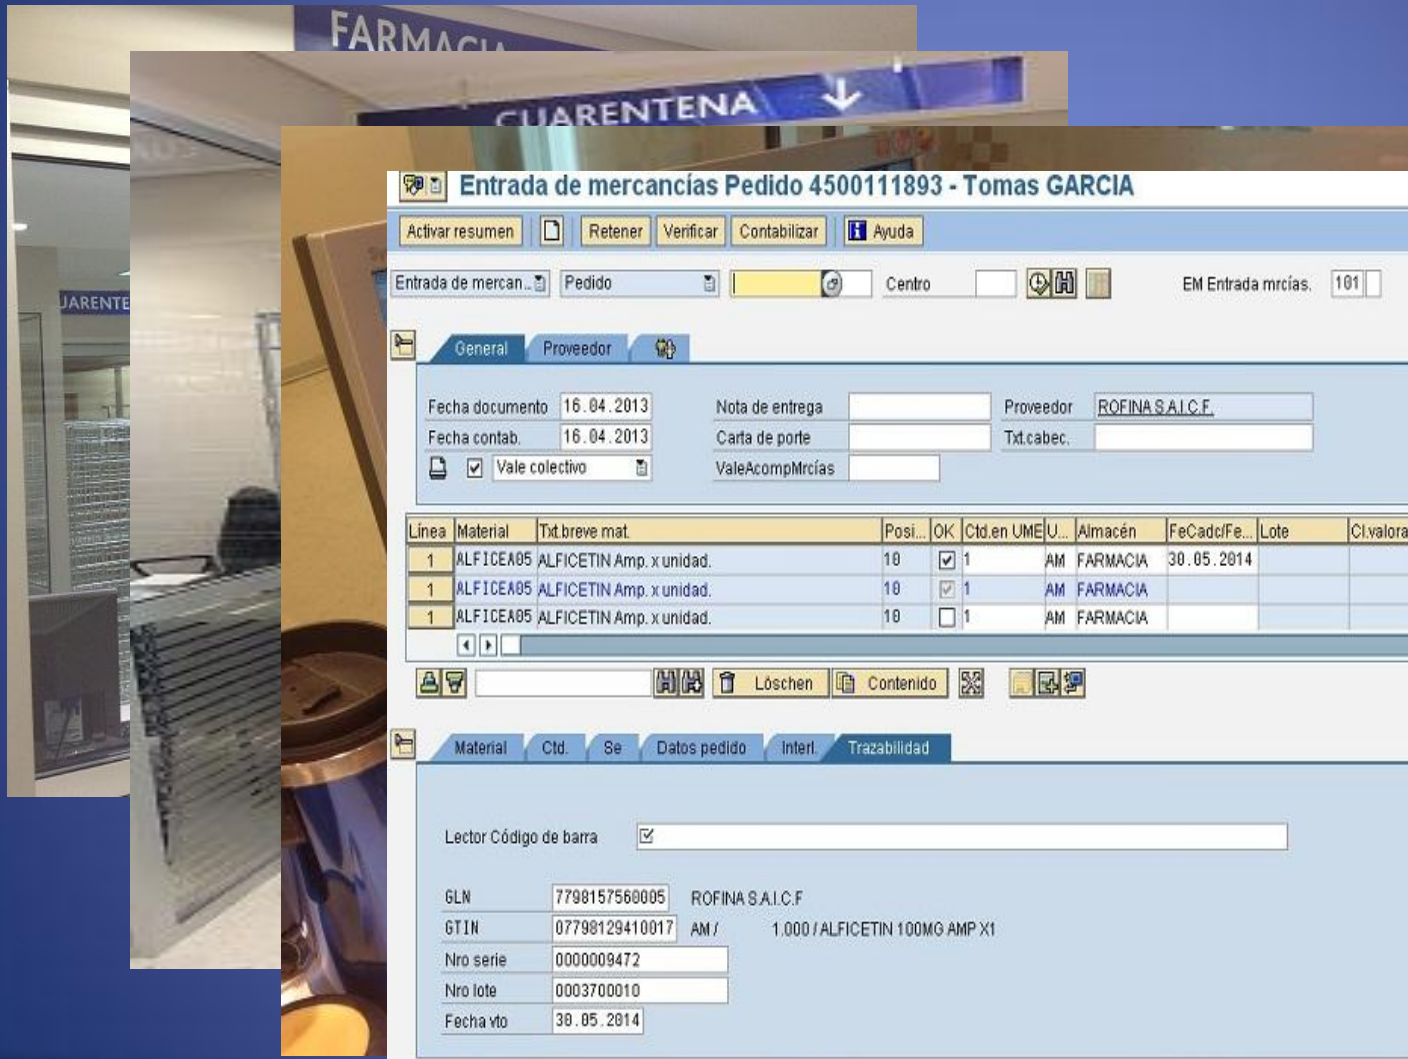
FARMACIA

CUARENTENA

UARENTE

Entrada de mercancías Pedido 4500111893 - Tomas GARCIA

Activar resumen | Retener | Verificar | Contabilizar | Ayuda

Entrada de mercan... | Pedido | Centro | EM Entrada mrcías. 101

General | Proveedor

Fecha documento 16.04.2013
Fecha contab. 16.04.2013
Vale colectivo
Nota de entrega
Carta de porte
ValeAcompMrcías
Proveedor ROFINA S.A.I.C.F.
Txt.cabec.

| Línea | Material | Txt.breve mat. | Posi... | OK | Ctd.en UME | U... | Almacén | FeCadc/Fe... | Lote | Cl.valora |
|---|---|---|---|---|---|---|---|---|---|---|
| 1 | ALFICEA05 | ALFICETIN Amp. x unidad. | 10 | ☑ | 1 | AM | FARMACIA | 30.05.2014 | | |
| 1 | ALFICEA05 | ALFICETIN Amp. x unidad. | 10 | ☑ | 1 | AM | FARMACIA | | | |
| 1 | ALFICEA05 | ALFICETIN Amp. x unidad. | 10 | ☐ | 1 | AM | FARMACIA | | | |

Löschen | Contenido

Material | Ctd. | Se | Datos pedido | Interl. | Trazabilidad

Lector Código de barra

GLN 7798157560005 ROFINA S.A.I.C.F
GTIN 07798129410017 AM / 1.000 / ALFICETIN 100MG AMP X1
Nro serie 0000009472
Nro lote 0003700010
Fecha vto 30.05.2014